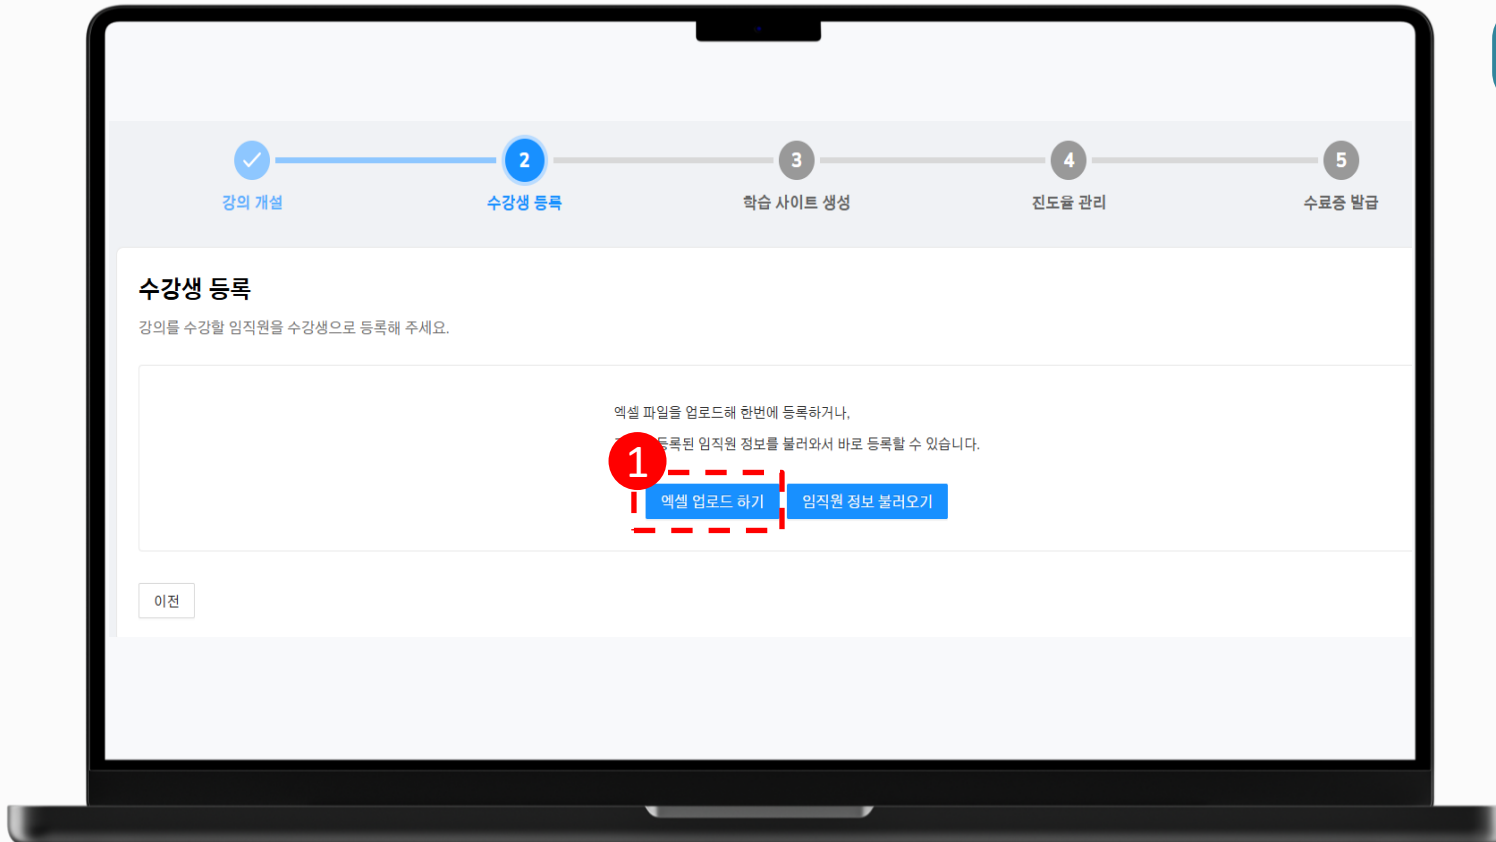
강의 개설

2
수강생 등록

3
학습 사이트 생성

4
진도율 관리

5
수료증 발급

수강생 등록

강의를 수강할 임직원을 수강생으로 등록해 주세요.

엑셀 파일을 업로드해 한번에 등록하거나,

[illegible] 등록된 임직원 정보를 불러와서 바로 등록할 수 있습니다.

1

엑셀 업로드 하기

임직원 정보 불러오기

이전